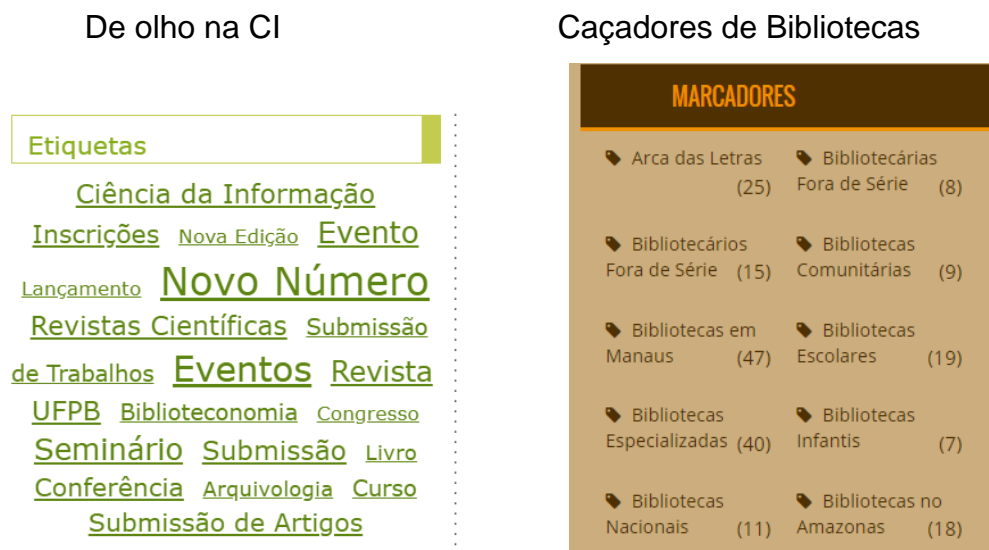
De olho na CI

Etiquetas

Ciência da Informação Inscrições Nova Edição Evento Lançamento Novo Número Revistas Científicas Submissão de Trabalhos Eventos Revista UFPB Biblioteconomia Congresso Seminário Submissão Livro Conferência Arquivologia Curso Submissão de Artigos

Caçadores de Bibliotecas

MARCADORES

Arca das Letras (25)
Bibliotecárias Fora de Série (8)
Bibliotecários Fora de Série (15)
Bibliotecas Comunitárias (9)
Bibliotecas em Manaus (47)
Bibliotecas Escolares (19)
Bibliotecas Especializadas (40)
Bibliotecas Infantis (7)
Bibliotecas Nacionais (11)
Bibliotecas no Amazonas (18)